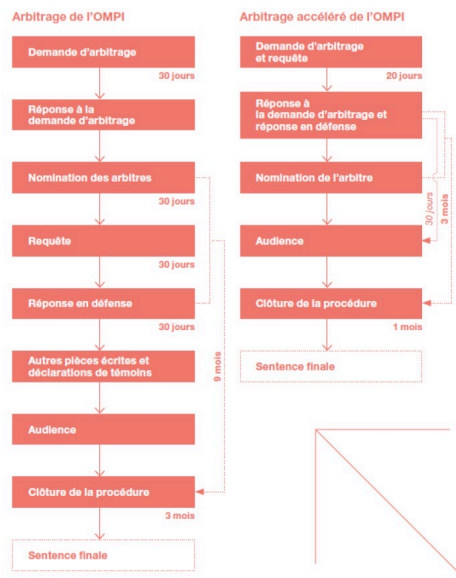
Arbitrage de l'OMPI

Demande d'arbitrage

30 jours

Réponse à la demande d'arbitrage

Nomination des arbitres

30 jours

Requête

30 jours

Réponse en défense

30 jours

Autres pièces écrites et déclarations de témoins

9 mois

Audience

Clôture de la procédure

3 mois

Sentence finale

Arbitrage accéléré de l'OMPI

Demande d'arbitrage et requête

20 jours

Réponse à la demande d'arbitrage et réponse en défense

Nomination de l'arbitre

30 jours

3 mois

Audience

Clôture de la procédure

1 mois

Sentence finale